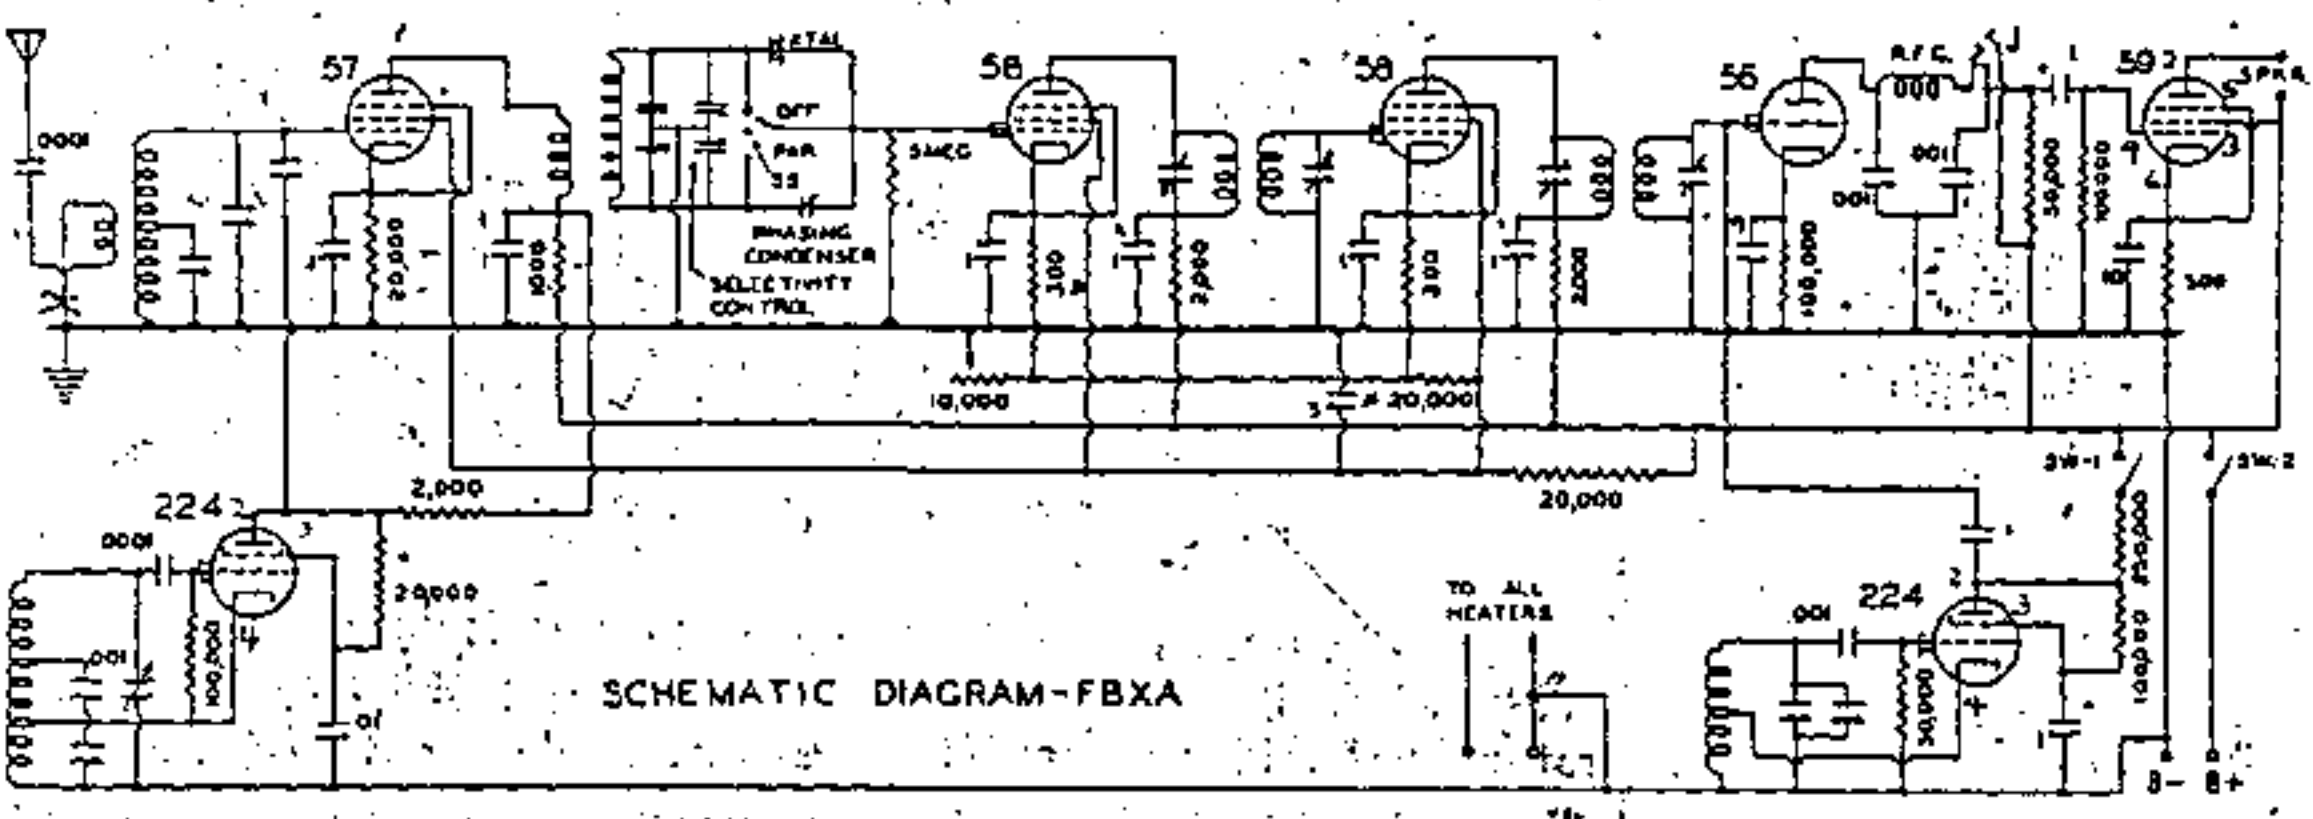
57

.0001

XTAL

OFF

PAR

SS

PHASING CONDENSER

SELECTIVITY CONTROL

5MEG

20,000

1000

58

300

2000

.001

58

300

2000

10,000

20,000

56

R.F.C.

.001

100,000

J

59

SPKR.

50,000

100,000

500

SW-1

SW-2

20,000

224

.0001

2,000

20,000

100,000

.001

.01

SCHEMATIC DIAGRAM-FBXA

TO ALL HEATERS

224

.001

50,000

100,000

250,000

B- B+